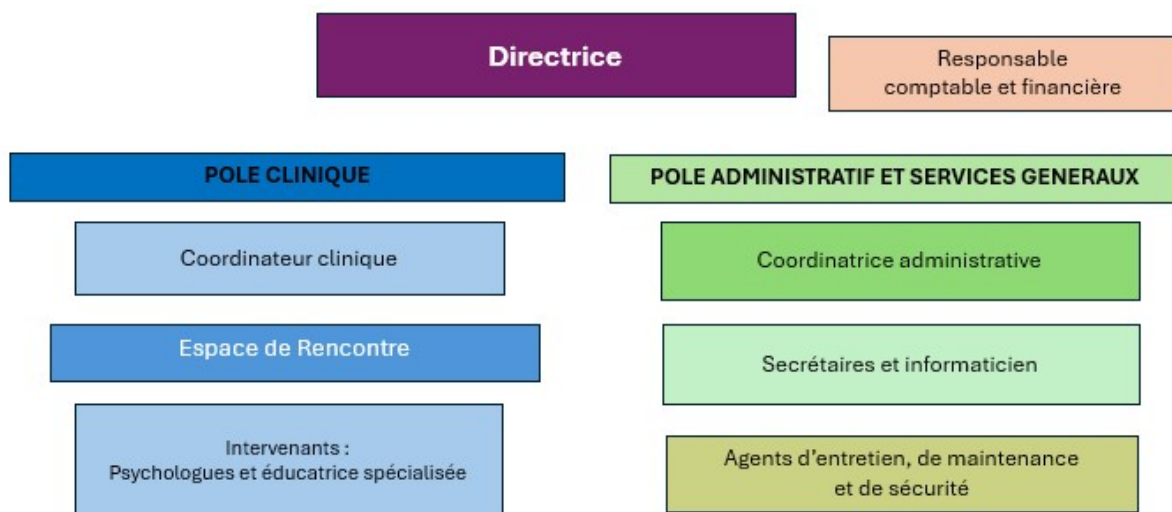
Directrice

Responsable comptable et financière

POLE CLINIQUE

Coordinateur clinique

Espace de Rencontre

Intervenants : Psychologues et éducatrice spécialisée

POLE ADMINISTRATIF ET SERVICES GENERAUX

Coordinatrice administrative

Secrétaires et informaticien

Agents d'entretien, de maintenance et de sécurité